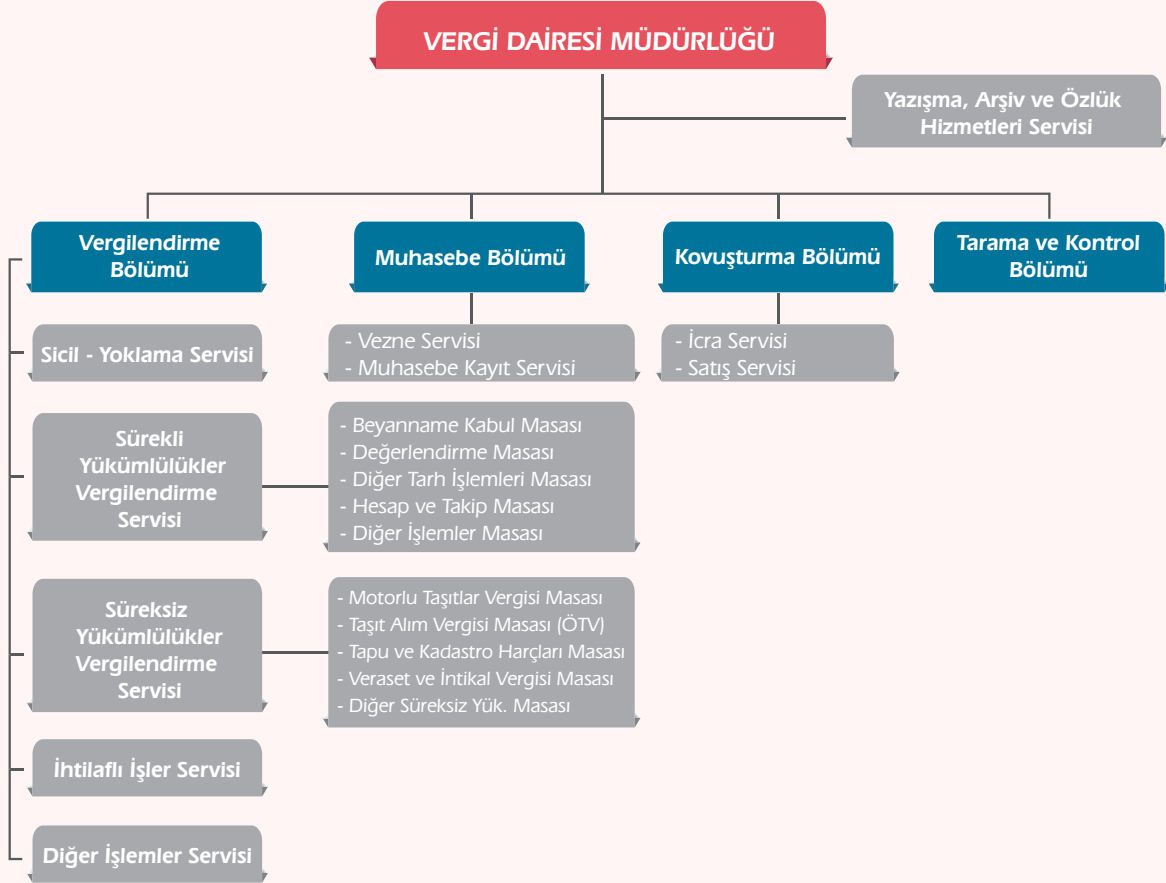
VERGİ DAİRESİ MÜDÜRLÜĞÜ

Yazışma, Arşiv ve Özlük Hizmetleri Servisi

Vergilendirme Bölümü

Muhasebe Bölümü

Kovuşturma Bölümü

Tarama ve Kontrol Bölümü

Sicil - Yoklama Servisi

- Vezne Servisi
- Muhasebe Kayıt Servisi

- İcra Servisi
- Satış Servisi

Sürekli Yükümlülükler Vergilendirme Servisi

- Beyanname Kabul Masası
- Değerlendirme Masası
- Diğer Tarh İşlemleri Masası
- Hesap ve Takip Masası
- Diğer İşlemler Masası

Süreksiz Yükümlülükler Vergilendirme Servisi

- Motorlu Taşıtlar Vergisi Masası
- Taşıt Alım Vergisi Masası (ÖTV)
- Tapu ve Kadastro Harçları Masası
- Veraset ve İntikal Vergisi Masası
- Diğer Süreksiz Yük. Masası

İhtilaflı İşler Servisi

Diğer İşlemler Servisi